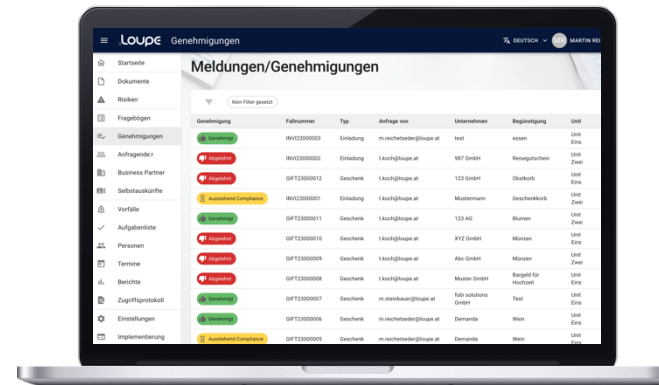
loupe Genehmigungen

DEUTSCH MARTIN RE

Startseite
Dokumente
Risiken
Fragebögen
Genehmigungen
Anfragender
Business Partner
Selbstauskünfte
Vorfälle
Aufgabenliste
Personen
Termine
Berichte
Zugriffsprotokoll
Einstellungen
Implementierung

Meldungen/Genehmigungen

Kein Filter gesetzt

| Genehmigung | Fallnummer | Typ | Anfrage von | Unternehmen | Begünstigung | Unit |
|---|---|---|---|---|---|---|
| Genehmigt | INVI23000003 | Einladung | m.reichetseder@loupe.at | test | essen | Unit Eins |
| Abgelehnt | INVI23000002 | Einladung | t.koch@loupe.at | 987 GmbH | Reisegutschein | Unit Zwei |
| Abgelehnt | GIFT23000012 | Geschenk | t.koch@loupe.at | 123 GmbH | Obstkorb | Unit Eins |
| Ausstehend Compliance | INVI23000001 | Einladung | t.koch@loupe.at | Mustermann | Geschenkkorb | Unit Eins |
| Genehmigt | GIFT23000011 | Geschenk | t.koch@loupe.at | 123 AG | Blumen | Unit Eins |
| Abgelehnt | GIFT23000010 | Geschenk | t.koch@loupe.at | XYZ GmbH | Münzen | Unit Eins |
| Abgelehnt | GIFT23000009 | Geschenk | t.koch@loupe.at | Abc GmbH | Münzen | Unit Eins |
| Abgelehnt | GIFT23000008 | Geschenk | t.koch@loupe.at | Muster GmbH | Bargeld für Hochzeit | Unit Eins |
| Genehmigt | GIFT23000007 | Geschenk | m.steinbauer@loupe.at | fobi solutions GmbH | Test | Unit Eins |
| Genehmigt | GIFT23000006 | Geschenk | m.reichetseder@loupe.at | Demanda | Wein | Unit Eins |
| Ausstehend Compliance | GIFT23000005 | Geschenk | m.reichetseder@loupe.at | Demanda | Wein | Unit Eins |